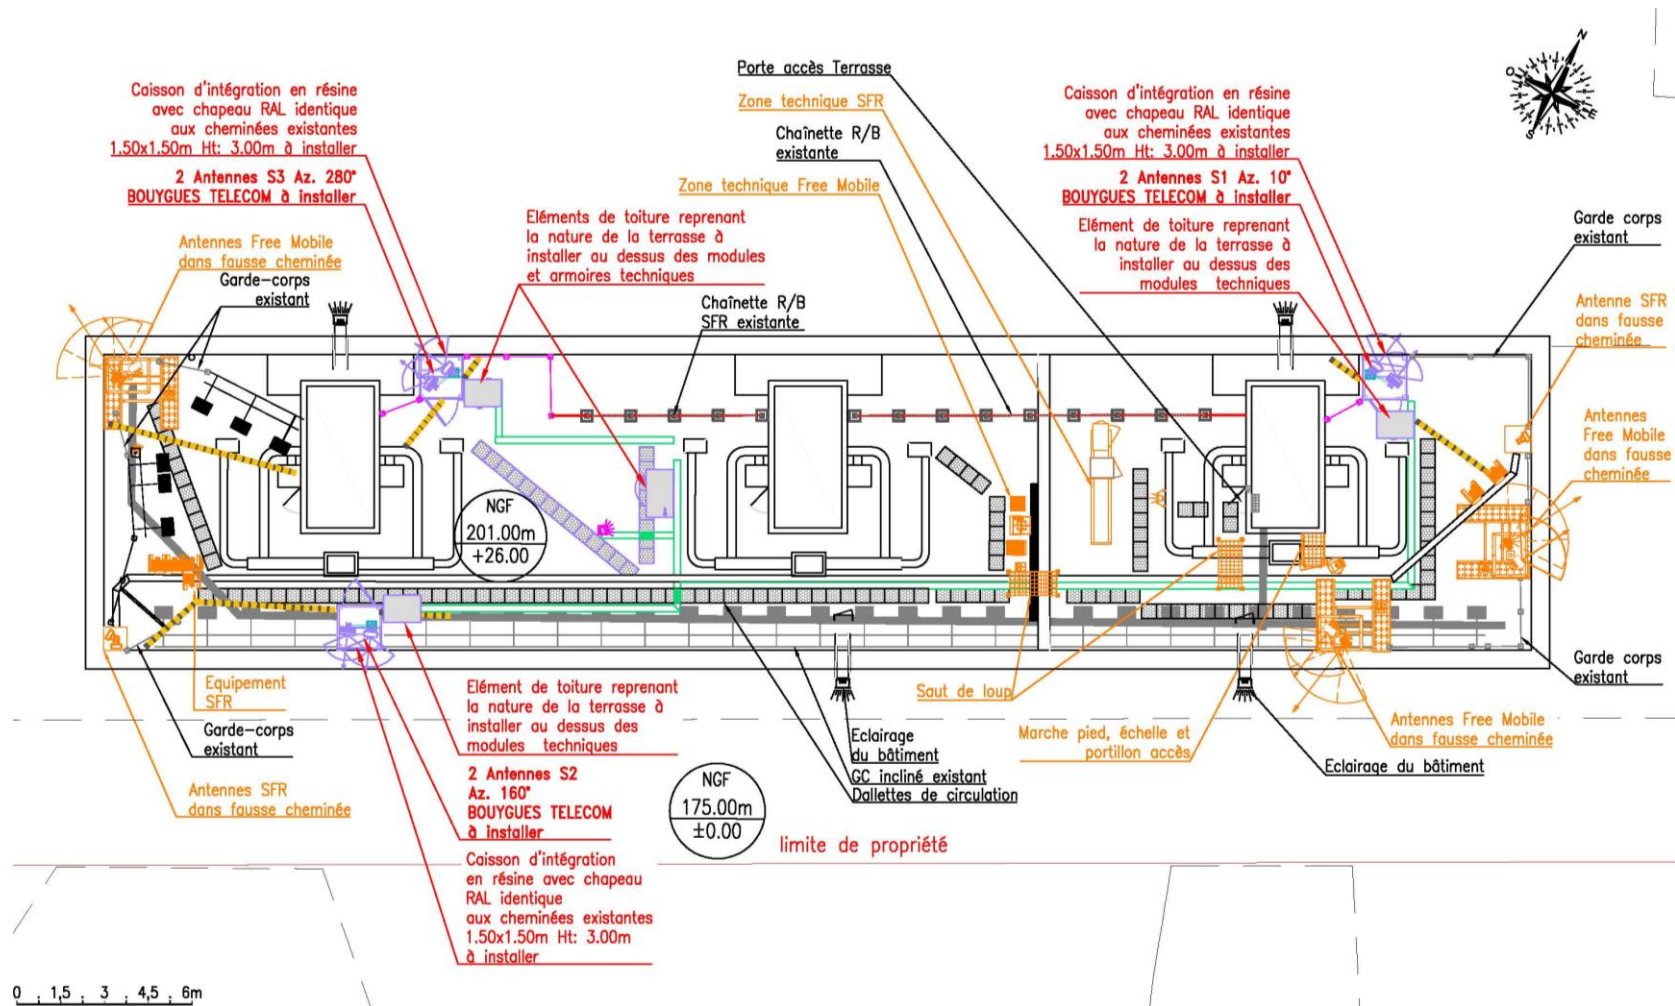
Caisson d'intégration en résine avec chapeau RAL identique aux cheminées existantes 1.50x1.50m Ht: 3.00m à installer

2 Antennes S3 Az. 280° BOUYGUES TELECOM à installer

Antennes Free Mobile dans fausse cheminée

Garde-corps existant

Porte accès Terrasse

Zone technique SFR

Chaînette R/B existante

Zone technique Free Mobile

Eléments de toiture reprenant la nature de la terrasse à installer au dessus des modules et armoires techniques

Chaînette R/B SFR existante

Caisson d'intégration en résine avec chapeau RAL identique aux cheminées existantes 1.50x1.50m Ht: 3.00m à installer

2 Antennes S1 Az. 10° BOUYGUES TELECOM à installer

Elément de toiture reprenant la nature de la terrasse à installer au dessus des modules techniques

Garde corps existant

Antenne SFR dans fausse cheminée

Antennes Free Mobile dans fausse cheminée

NGF 201.00m +26.00

Equipement SFR

Garde-corps existant

Antennes SFR dans fausse cheminée

Elément de toiture reprenant la nature de la terrasse à installer au dessus des modules techniques

2 Antennes S2 Az. 160° BOUYGUES TELECOM à installer

Caisson d'intégration en résine avec chapeau RAL identique aux cheminées existantes 1.50x1.50m Ht: 3.00m à installer

Eclairage du bâtiment

GC incliné existant

Dallettes de circulation

Saut de loup

Marche pied, échelle et portillon accès

Eclairage du bâtiment

Antennes Free Mobile dans fausse cheminée

Garde corps existant

NGF 175.00m ±0.00

limite de propriété

0 1,5 3 4,5 6m